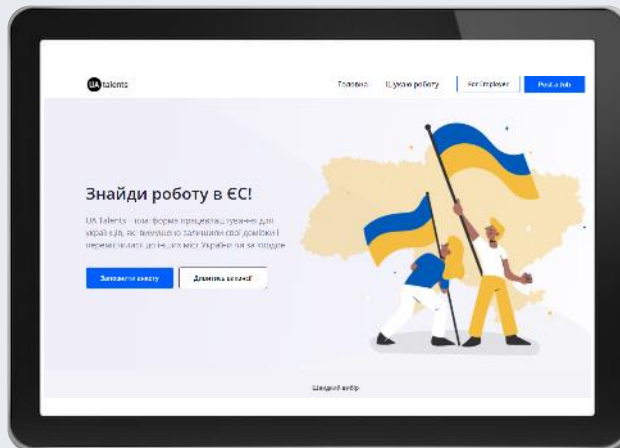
UA talents

Головна Шукаю роботу For Employer Post a Job

Знайди роботу в ЄС!

UA Talents - платформа працевлаштування для українців, які вимушено залишили свої домівки і перемістилися до інших міст України чи за кордон

Заповнити анкету Дивитись вакансії

Швидкий вибір